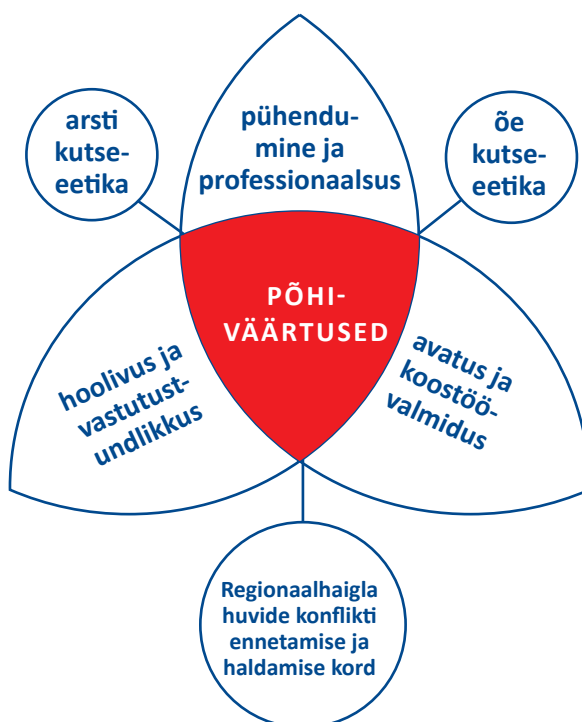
arsti kutse-eetika

pühendumine ja professionaalsus

õe kutse-eetika

PÕHI-VÄÄRTUSED

hoolivus ja vastutustundlikkus

avatus ja koostöövalmidus

Regionaalhaigla huvide konflikti ennetamise ja haldamise kord